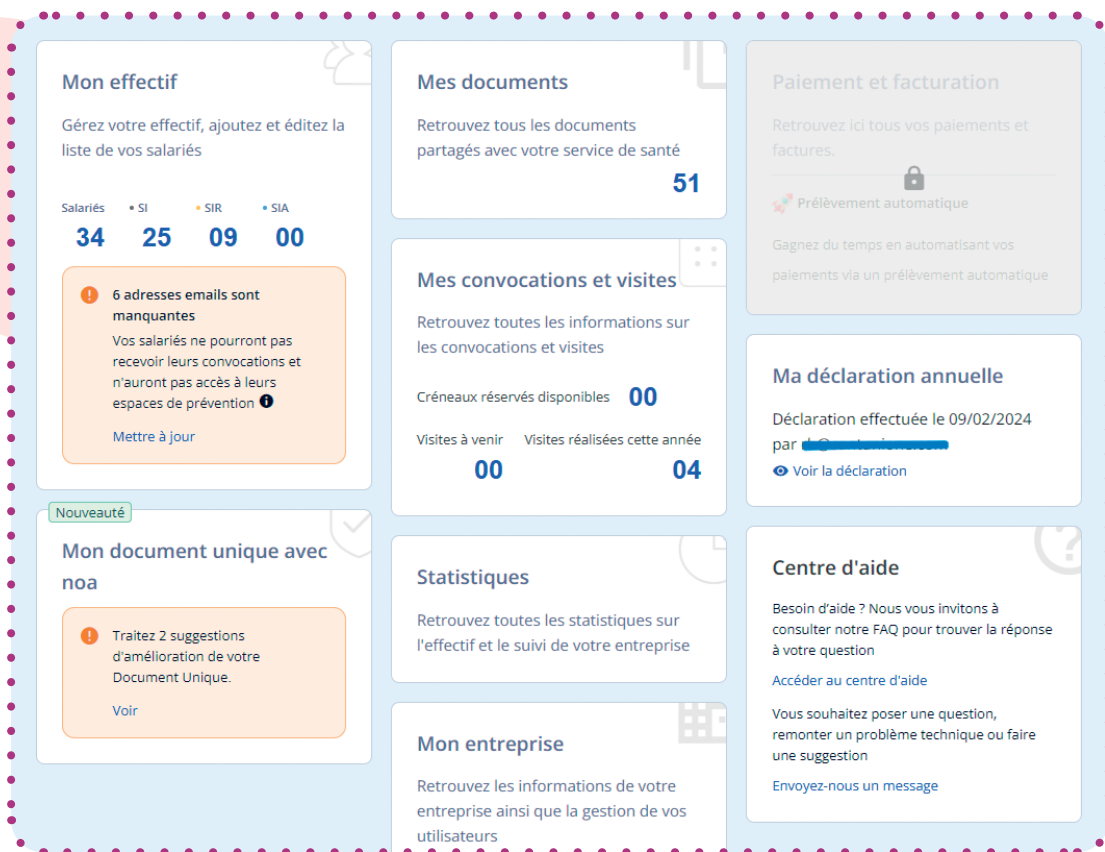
Mon effectif

Gérez votre effectif, ajoutez et éditez la liste de vos salariés

Salariés • SI • SIR • SIA
34 25 09 00

6 adresses emails sont manquantes
Vos salariés ne pourront pas recevoir leurs convocations et n'auront pas accès à leurs espaces de prévention

Mettre à jour

Nouveauté
Mon document unique avec noa

Traitez 2 suggestions d'amélioration de votre Document Unique.

Voir

Mes documents

Retrouvez tous les documents partagés avec votre service de santé

51

Mes convocations et visites

Retrouvez toutes les informations sur les convocations et visites

Créneaux réservés disponibles 00

Visites à venir 00
Visites réalisées cette année 04

Statistiques

Retrouvez toutes les statistiques sur l'effectif et le suivi de votre entreprise

Mon entreprise

Retrouvez les informations de votre entreprise ainsi que la gestion de vos utilisateurs

Paiement et facturation

Retrouvez ici tous vos paiements et factures.

Prélèvement automatique

Gagnez du temps en automatisant vos paiements via un prélèvement automatique

Ma déclaration annuelle

Déclaration effectuée le 09/02/2024 par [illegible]

Voir la déclaration

Centre d'aide

Besoin d'aide ? Nous vous invitons à consulter notre FAQ pour trouver la réponse à votre question

Accéder au centre d'aide

Vous souhaitez poser une question, remonter un problème technique ou faire une suggestion

Envoyez-nous un message